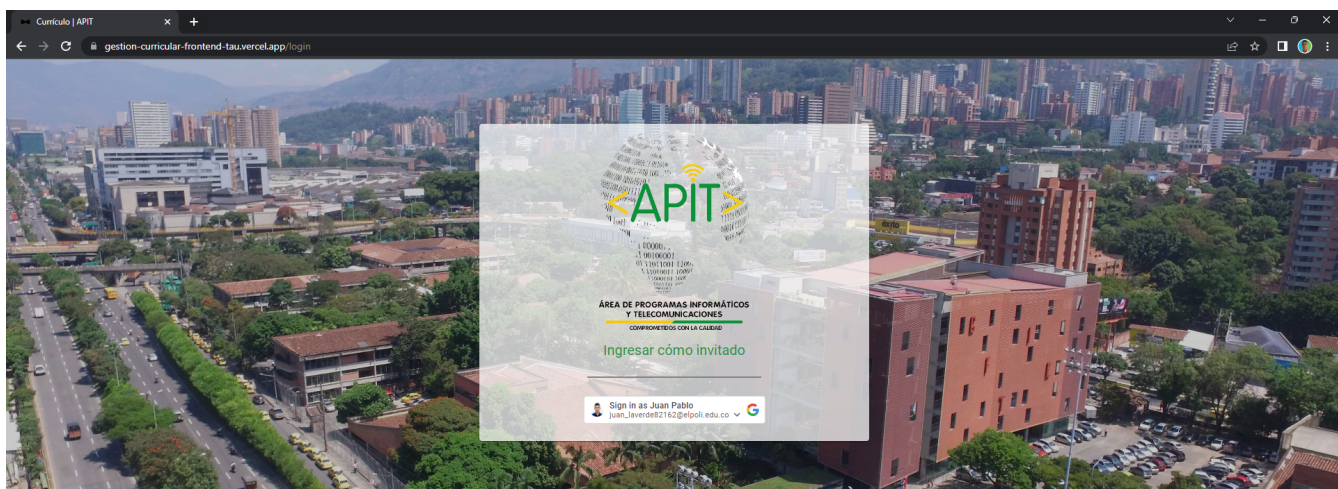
Currículo | APIT ×

gestion-curricular-frontend-tau.vercel.app/login

<APIT>

ÁREA DE PROGRAMAS INFORMÁTICOS Y TELECOMUNICACIONES

COMPROMETIDOS CON LA CALIDAD

Ingresar cómo invitado

Sign in as Juan Pablo
juan_laverde82162@elpoli.edu.co